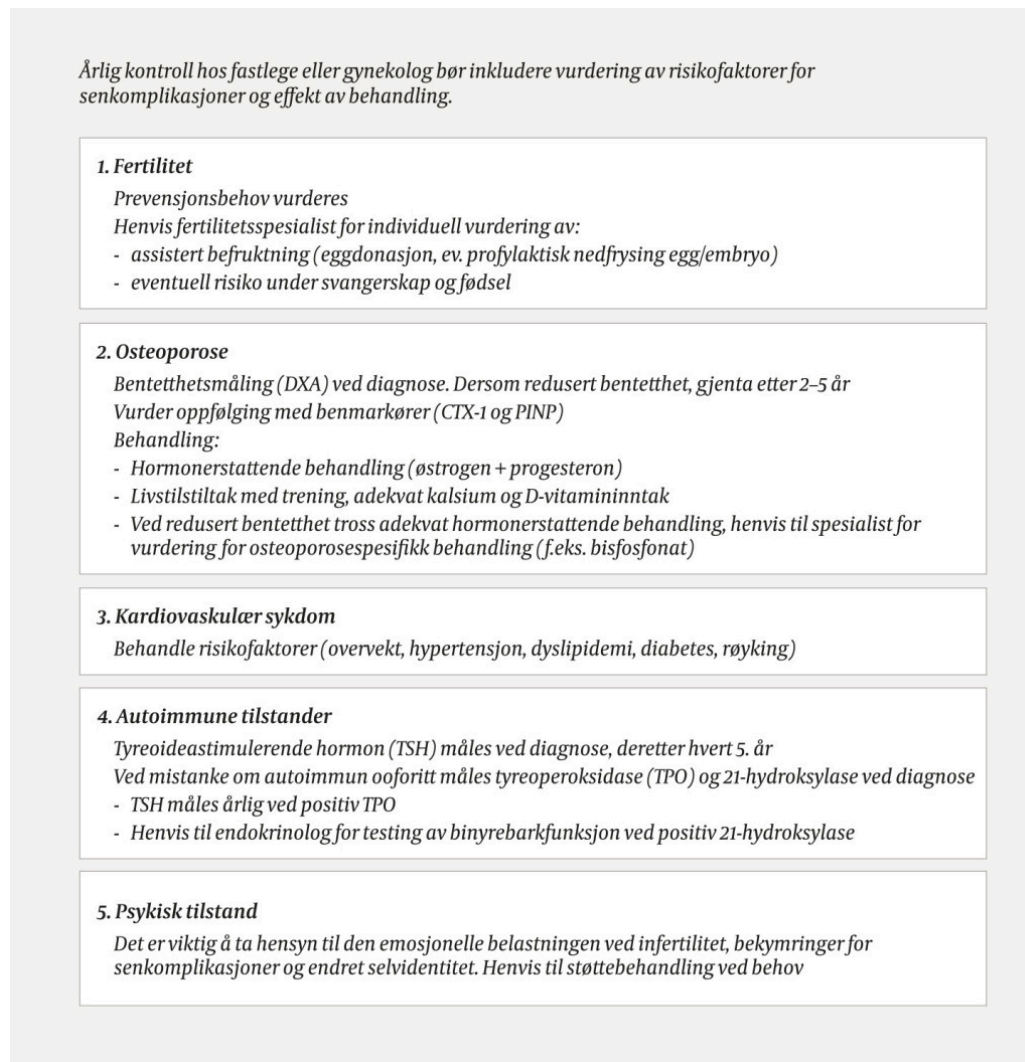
Årlig kontroll hos fastlege eller gynekolog bør inkludere vurdering av risikofaktorer for senkomplikasjoner og effekt av behandling.

1. Fertilitet

Prevensjonsbehov vurderes
Henvis fertilitetsspesialist for individuell vurdering av:
- assistert befruktning (eggdonasjon, ev. profylaktisk nedfrysing egg/embryo)
- eventuell risiko under svangerskap og fødsel

2. Osteoporose

Bentetthetsmåling (DXA) ved diagnose. Dersom redusert bentetthet, gjenta etter 2–5 år
Vurder oppfølging med benmarkører (CTX-1 og PINP)
Behandling:
- Hormonerstattende behandling (østrogen + progesteron)
- Livstilstiltak med trening, adekvat kalsium og D-vitamininntak
- Ved redusert bentetthet tross adekvat hormonerstattende behandling, henvis til spesialist for vurdering for osteoporosespesifikk behandling (f.eks. bisfosfonat)

3. Kardiovaskulær sykdom

Behandle risikofaktorer (overvekt, hypertensjon, dyslipidemi, diabetes, røyking)

4. Autoimmune tilstander

Tyreoideastimulerende hormon (TSH) måles ved diagnose, deretter hvert 5. år
Ved mistanke om autoimmun ooforitt måles tyreoperoksidase (TPO) og 21-hydroksylase ved diagnose
- TSH måles årlig ved positiv TPO
- Henvis til endokrinolog for testing av binyrebarkfunksjon ved positiv 21-hydroksylase

5. Psykisk tilstand

Det er viktig å ta hensyn til den emosjonelle belastningen ved infertilitet, bekymringer for senkomplikasjoner og endret selvidentitet. Henvis til støttebehandling ved behov